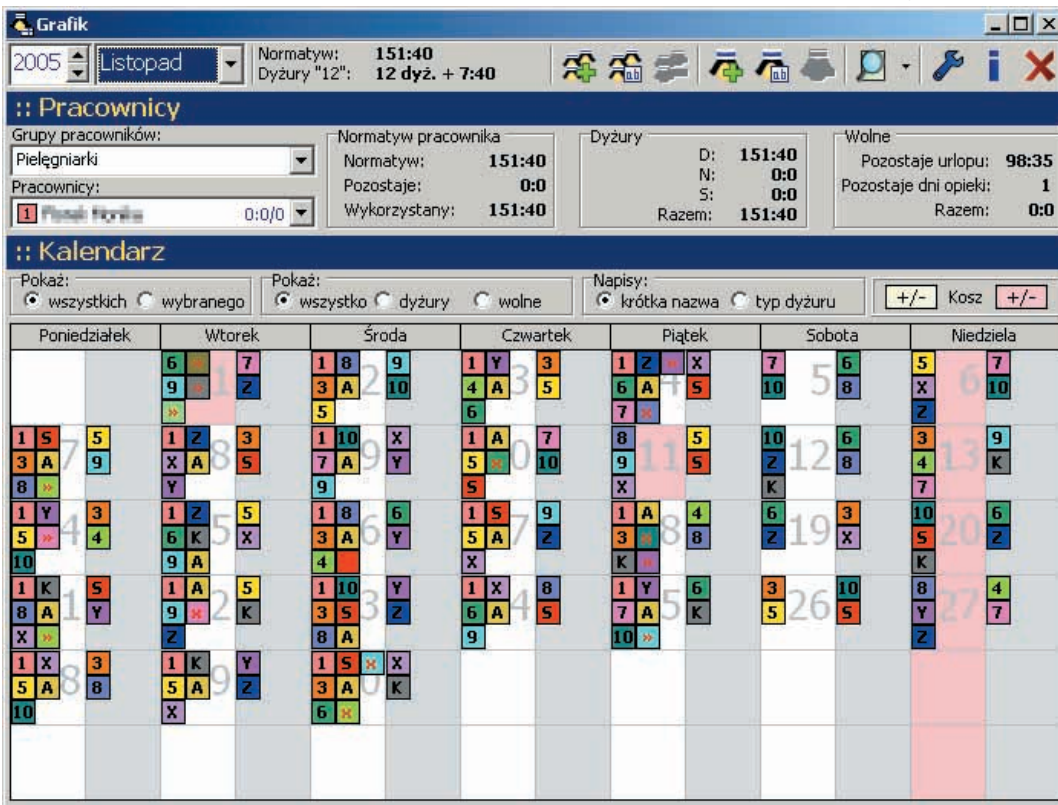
Grafik

2005 Listopad
Normatyw: 151:40
Dyżury "12": 12 dyż. + 7:40

:: Pracownicy

Grupy pracowników:
Pielęgniarki
Pracownicy:
1 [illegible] 0:0/0

Normatyw pracownika
Normatyw: 151:40
Pozostaje: 0:0
Wykorzystany: 151:40

Dyżury
D: 151:40
N: 0:0
S: 0:0
Razem: 151:40

Wolne
Pozostaje urlopu: 98:35
Pozostaje dni opieki: 1
Razem: 0:0

:: Kalendarz

Pokaż:
wszystkich wybranego

Pokaż:
wszystko dyżury wolne

Napisy:
krótka nazwa typ dyżuru

+/- Kosz +/-

| Poniedziałek | Wtorek | Środa | Czwartek | Piątek | Sobota | Niedziela |
|---|---|---|---|---|---|---|
| | 1: 6 7 9 Z | 2: 1 8 9 3 A 10 5 | 3: 1 Y 3 4 A 5 6 | 4: 1 Z X 6 A S 7 | 5: 7 6 10 8 | 6: 5 7 X 10 Z |
| 7: 1 S 5 3 A 9 8 | 8: 1 Z 3 X A S Y | 9: 1 10 X 7 A Y 9 | 10: 1 A 7 5 10 S | 11: 8 5 9 S X | 12: 10 6 Z 8 K | 13: 3 9 4 K 7 |
| 14: 1 Y 3 5 4 10 | 15: 1 Z 5 6 K X 9 A | 16: 1 8 6 3 A Y 4 | 17: 1 S 9 5 A Z X | 18: 1 A 4 3 8 K | 19: 6 3 Z X | 20: 10 6 S Z K |
| 21: 1 K S 8 A Y X | 22: 1 A 5 9 K Z | 23: 1 10 Y 3 S Z 8 A | 24: 1 X 8 6 A S 9 | 25: 1 Y 6 7 A K 10 | 26: 3 10 5 S | 27: 8 4 Y 7 Z |
| 28: 1 X 3 5 A 8 10 | 29: 1 K Y 5 A Z X | 30: 1 S X 3 A K 6 | | | | |